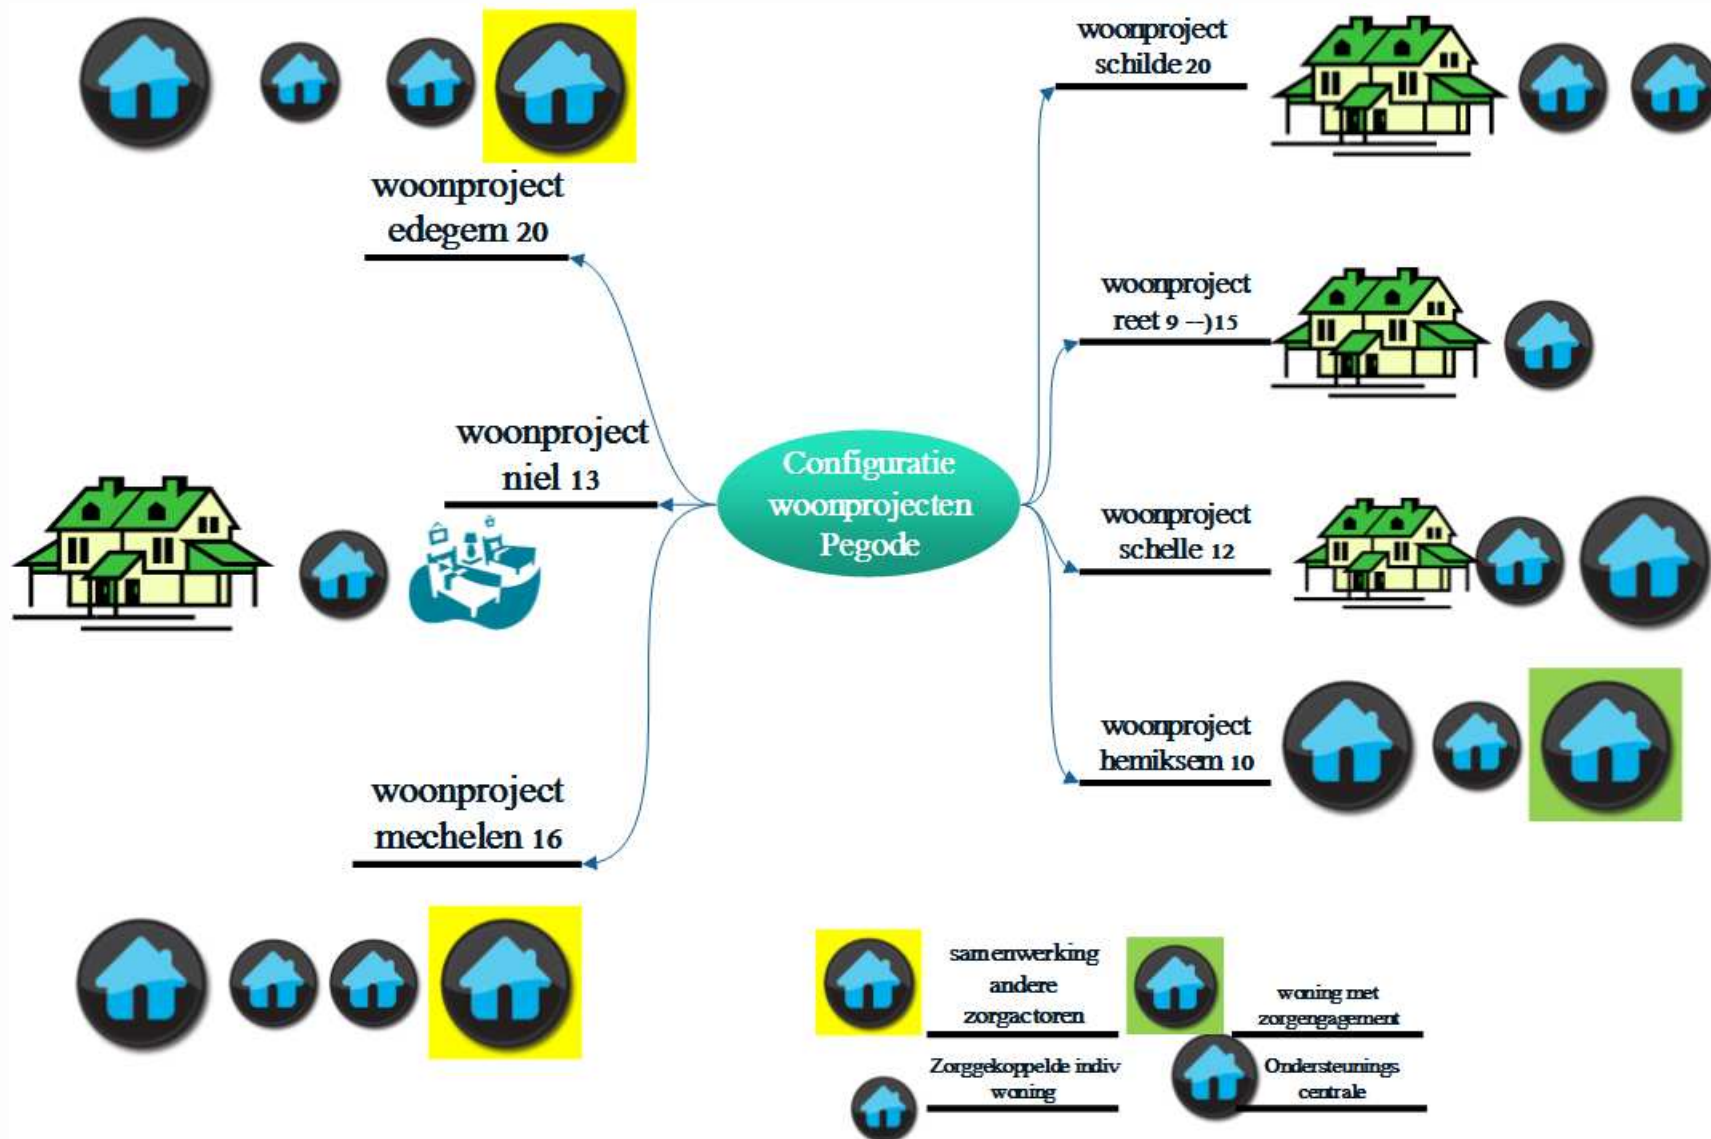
woonproject edegem 20

woonproject niel 13

woonproject mechelen 16

Configuratie woonprojecten Pegode

woonproject schilde 20

woonproject reet 9 --)15

woonproject schelle 12

woonproject hemiksem 10

samenwerking andere zorgactoren

woning met zorgengagement

Zorggekoppelde indiv woning

Ondersteunings centrale